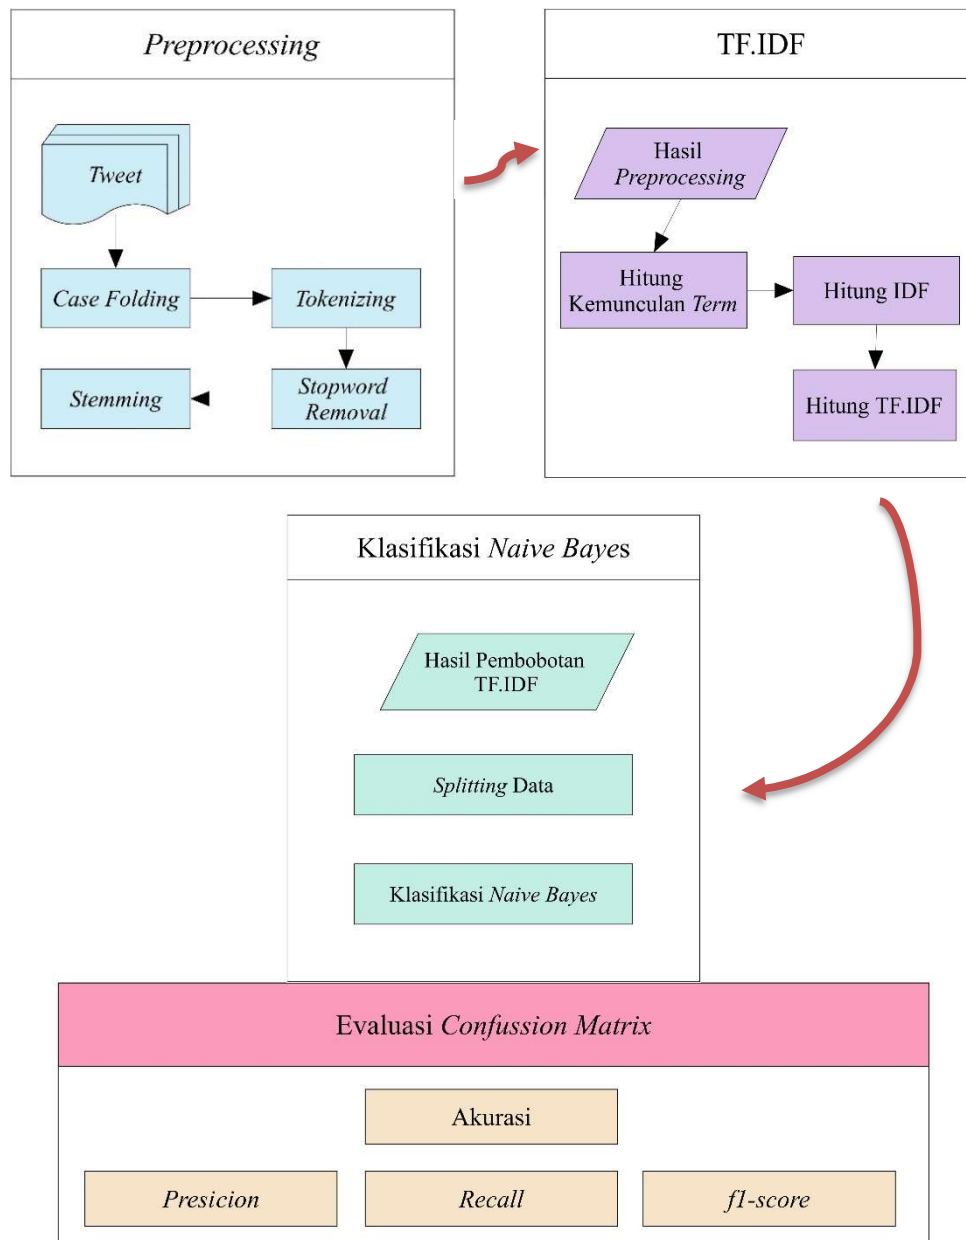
Preprocessing

Tweet

Case Folding

Tokenizing

Stemming

Stopword Removal

TF.IDF

Hasil Preprocessing

Hitung Kemunculan Term

Hitung IDF

Hitung TF.IDF

Klasifikasi Naive Bayes

Hasil Pembobotan TF.IDF

Splitting Data

Klasifikasi Naive Bayes

Evaluasi Confussion Matrix

Akurasi

Presicion

Recall

f1-score